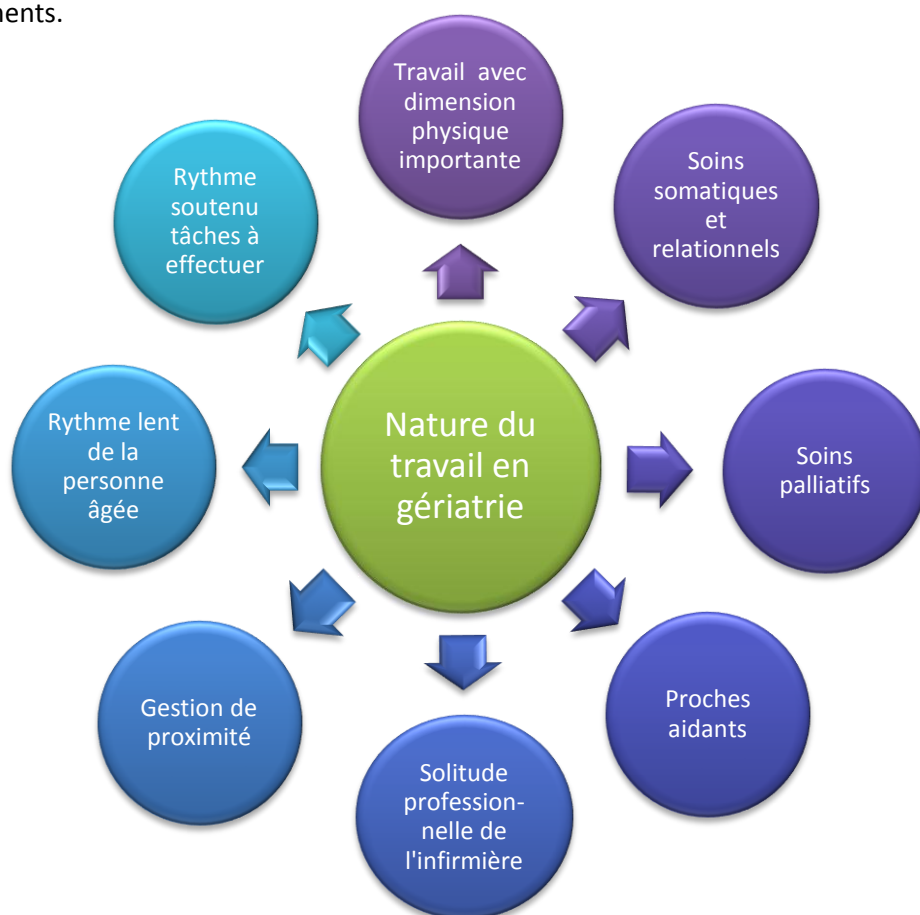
ments.

Nature du travail en gériatrie

Travail avec dimension physique importante

Soins somatiques et relationnels

Soins palliatifs

Proches aidants

Solitude professionnelle de l'infirmière

Gestion de proximité

Rythme lent de la personne âgée

Rythme soutenu tâches à effectuer